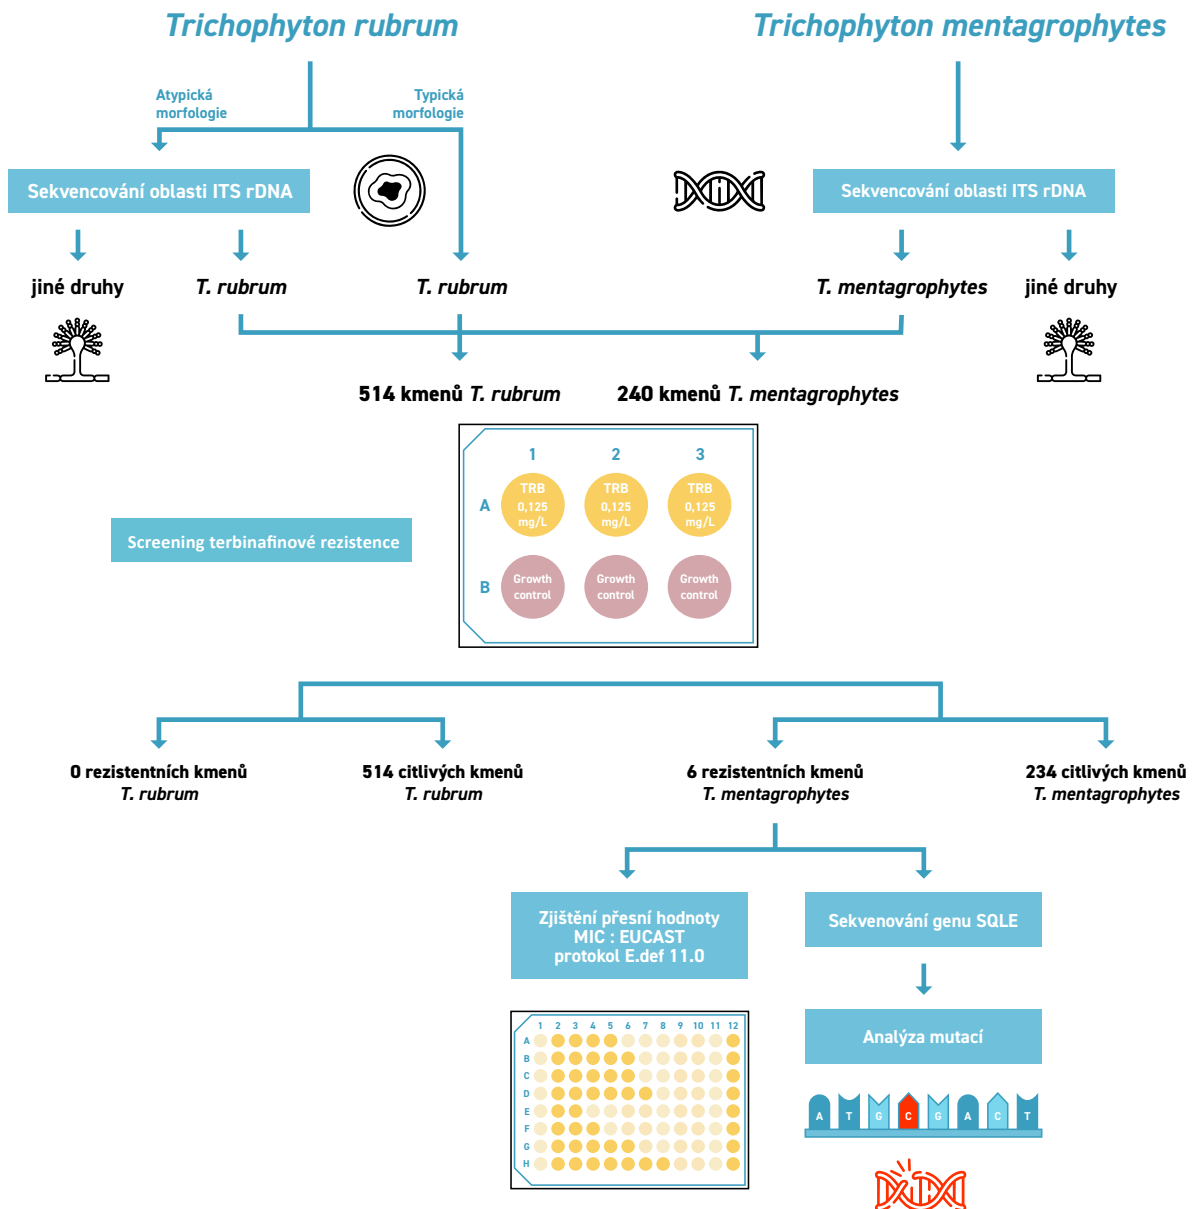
Trichophyton rubrum

Trichophyton mentagrophytes

Atypická morfologie

Typická morfologie

Sekvencování oblasti ITS rDNA

Sekvencování oblasti ITS rDNA

jiné druhy

T. rubrum

T. rubrum

T. mentagrophytes

jiné druhy

514 kmenů T. rubrum

240 kmenů T. mentagrophytes

Screening terbinafinové rezistence

|   | 1 | 2 | 3 |
|---|---|---|---|
| A | TRB 0,125 mg/L | TRB 0,125 mg/L | TRB 0,125 mg/L |
| B | Growth control | Growth control | Growth control |

0 rezistentních kmenů T. rubrum

514 citlivých kmenů T. rubrum

6 rezistentních kmenů T. mentagrophytes

234 citlivých kmenů T. mentagrophytes

Zjištění přesní hodnoty MIC : EUCAST protokol E.def 11.0

Sekvenování genu SQLE

1 2 3 4 5 6 7 8 9 10 11 12
A B C D E F G H

Analýza mutací

A T G C G A C T